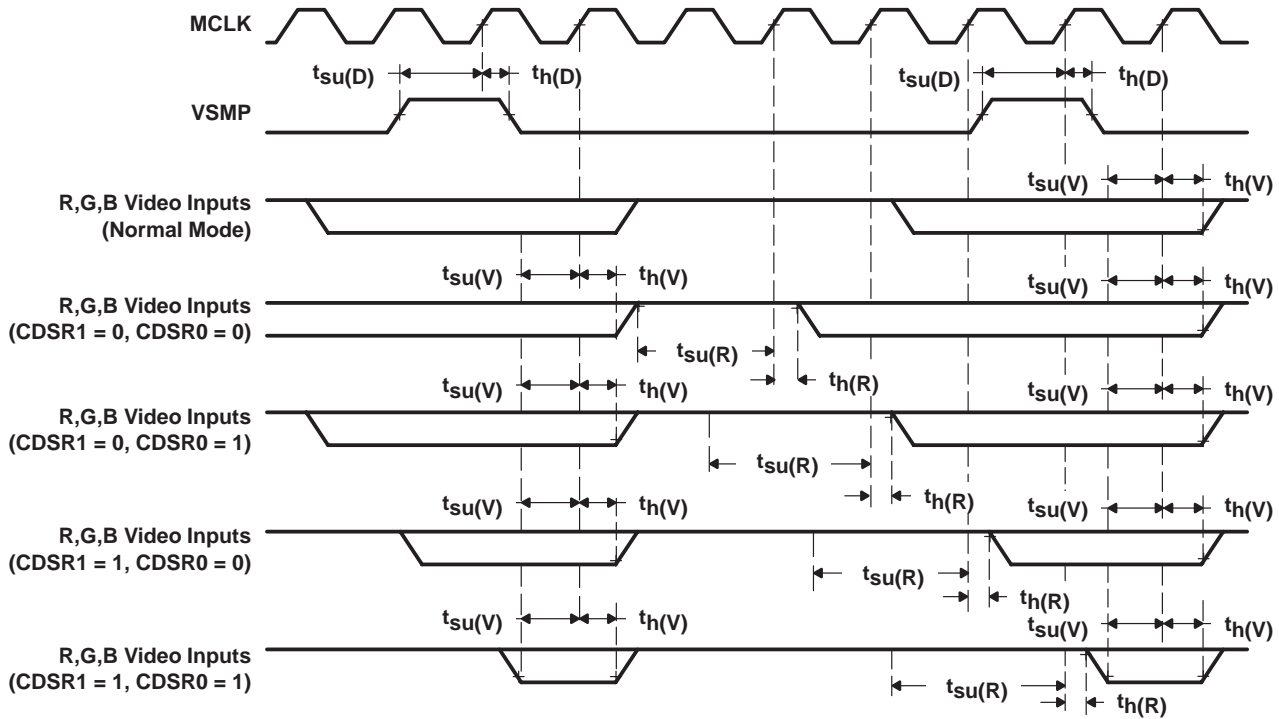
MCLK

$t_{su(D)}$ $t_{h(D)}$ $t_{su(D)}$ $t_{h(D)}$

VSMP

$t_{su(V)}$ $t_{h(V)}$

R,G,B Video Inputs (Normal Mode)

$t_{su(V)}$ $t_{h(V)}$ $t_{su(V)}$ $t_{h(V)}$

R,G,B Video Inputs (CDSR1 = 0, CDSR0 = 0)

$t_{su(R)}$ $t_{h(R)}$

$t_{su(V)}$ $t_{h(V)}$ $t_{su(V)}$ $t_{h(V)}$

R,G,B Video Inputs (CDSR1 = 0, CDSR0 = 1)

$t_{su(R)}$ $t_{h(R)}$

$t_{su(V)}$ $t_{h(V)}$ $t_{su(V)}$ $t_{h(V)}$

R,G,B Video Inputs (CDSR1 = 1, CDSR0 = 0)

$t_{su(R)}$ $t_{h(R)}$

$t_{su(V)}$ $t_{h(V)}$ $t_{su(V)}$ $t_{h(V)}$

R,G,B Video Inputs (CDSR1 = 1, CDSR0 = 1)

$t_{su(R)}$ $t_{h(R)}$